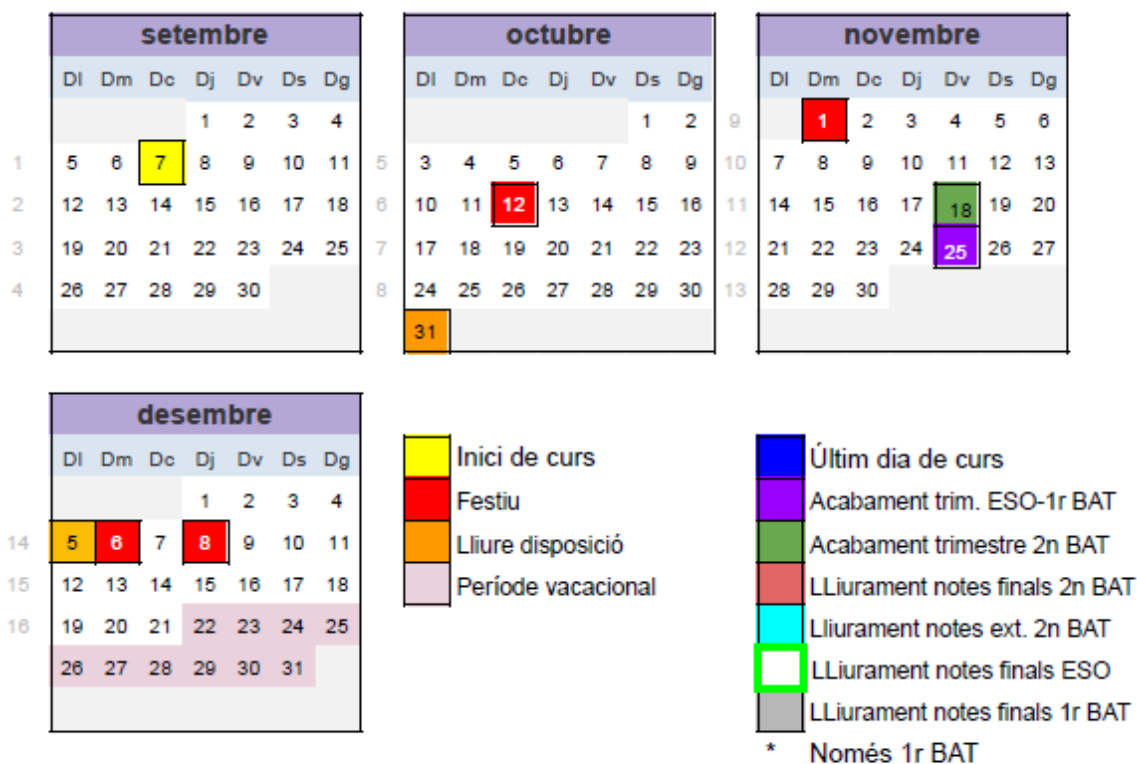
setembre

| | Dl | Dm | Dc | Dj | Dv | Ds | Dg |
|---|---|---|---|---|---|---|---|
| | | | | 1 | 2 | 3 | 4 |
| 1 | 5 | 6 | 7 | 8 | 9 | 10 | 11 |
| 2 | 12 | 13 | 14 | 15 | 16 | 17 | 18 |
| 3 | 19 | 20 | 21 | 22 | 23 | 24 | 25 |
| 4 | 26 | 27 | 28 | 29 | 30 | | |

octubre

| | Dl | Dm | Dc | Dj | Dv | Ds | Dg |
|---|---|---|---|---|---|---|---|
| | | | | | | 1 | 2 |
| 5 | 3 | 4 | 5 | 6 | 7 | 8 | 9 |
| 6 | 10 | 11 | 12 | 13 | 14 | 15 | 16 |
| 7 | 17 | 18 | 19 | 20 | 21 | 22 | 23 |
| 8 | 24 | 25 | 26 | 27 | 28 | 29 | 30 |
| | 31 | | | | | | |

novembre

| | Dl | Dm | Dc | Dj | Dv | Ds | Dg |
|---|---|---|---|---|---|---|---|
| 9 | | 1 | 2 | 3 | 4 | 5 | 6 |
| 10 | 7 | 8 | 9 | 10 | 11 | 12 | 13 |
| 11 | 14 | 15 | 16 | 17 | 18 | 19 | 20 |
| 12 | 21 | 22 | 23 | 24 | 25 | 26 | 27 |
| 13 | 28 | 29 | 30 | | | | |

desembre

| | Dl | Dm | Dc | Dj | Dv | Ds | Dg |
|---|---|---|---|---|---|---|---|
| | | | | 1 | 2 | 3 | 4 |
| 14 | 5 | 6 | 7 | 8 | 9 | 10 | 11 |
| 15 | 12 | 13 | 14 | 15 | 16 | 17 | 18 |
| 16 | 19 | 20 | 21 | 22 | 23 | 24 | 25 |
| | 26 | 27 | 28 | 29 | 30 | 31 | |

Inici de curs
Festiu
Lliure disposició
Període vacacional

Últim dia de curs
Acabament trim. ESO-1r BAT
Acabament trimestre 2n BAT
LLiurament notes finals 2n BAT
Lliurament notes ext. 2n BAT
LLiurament notes finals ESO
LLiurament notes finals 1r BAT
* Només 1r BAT